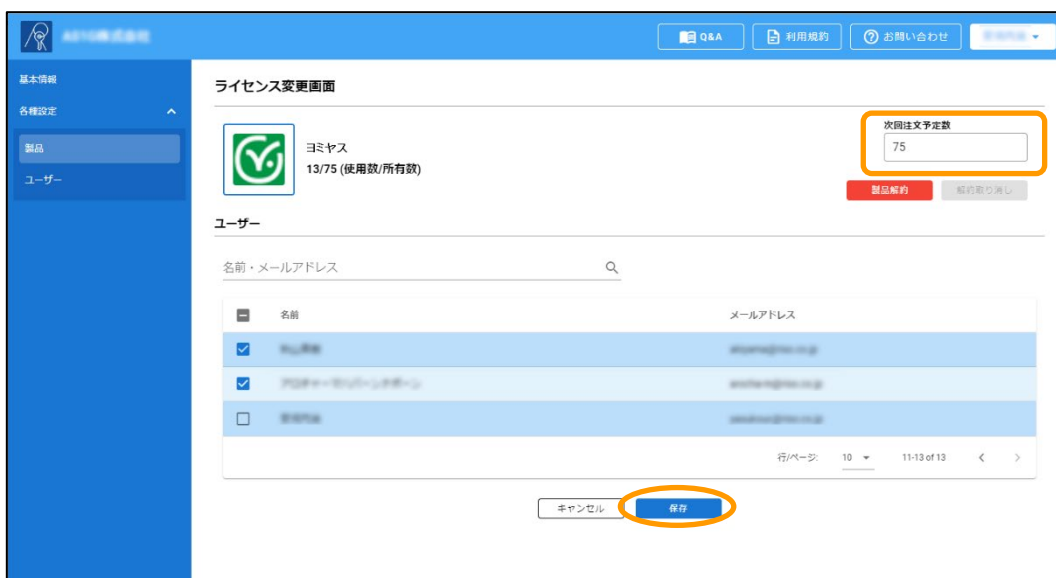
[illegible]

Q&A
利用規約
お問い合わせ
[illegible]

基本情報
各種設定
製品
ユーザー

ライセンス変更画面

ヨミヤス
13/75 (使用数/所有数)

次回注文予定数
75

製品解約
解約取り消し

ユーザー

名前・メールアドレス

| | 名前 | メールアドレス |
|---|---|---|
| ☑ | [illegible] | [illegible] |
| ☑ | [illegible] | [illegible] |
| ☐ | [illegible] | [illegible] |

行/ページ: 10 11-13 of 13

キャンセル
保存